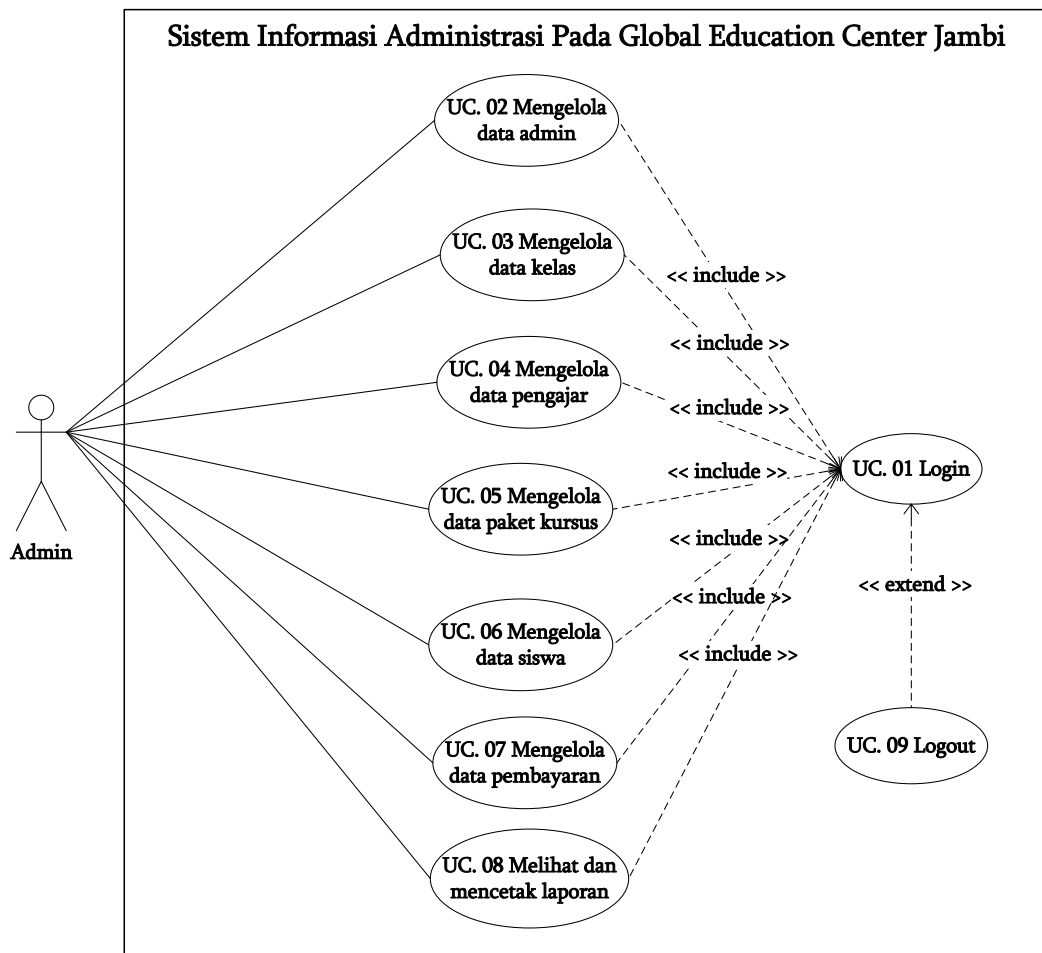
Sistem Informasi Administrasi Pada Global Education Center Jambi

UC. 02 Mengelola data admin

UC. 03 Mengelola data kelas

UC. 04 Mengelola data pengajar

UC. 05 Mengelola data paket kursus

UC. 06 Mengelola data siswa

UC. 07 Mengelola data pembayaran

UC. 08 Melihat dan mencetak laporan

<< include >>

<< include >>

<< include >>

<< include >>

<< include >>

<< include >>

<< include >>

UC. 01 Login

<< extend >>

UC. 09 Logout

Admin